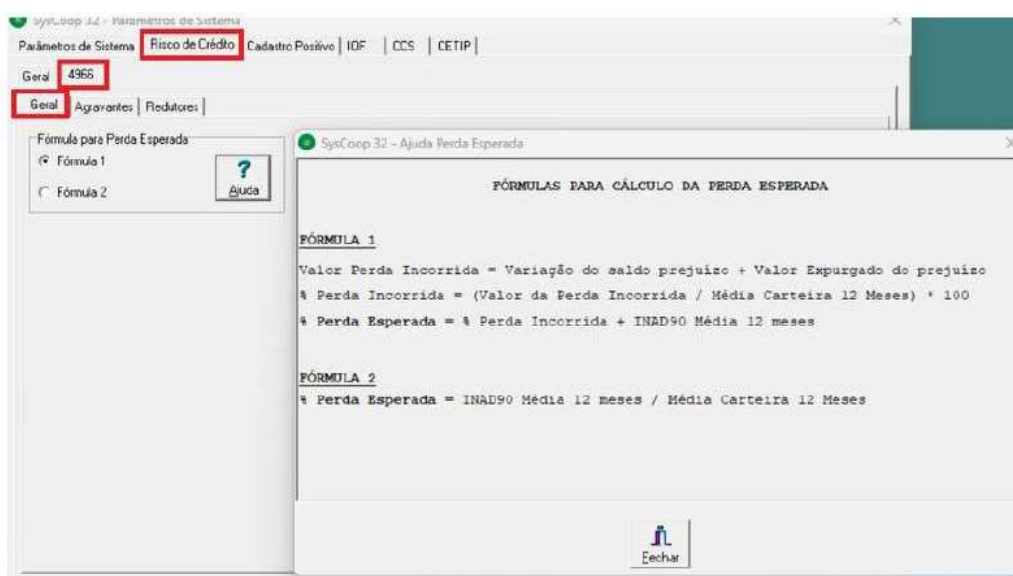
SysCoop 32 - Parametros de Sistema

Parâmetros de Sistema | Risco de Crédito | Cadastro Positivo | IOF | CCS | CETIP

Geral 4966

Geral | Agravantes | Redutores

Fórmula para Perda Esperada

Fórmula 1

Fórmula 2

?
Ajuda

SysCoop 32 - Ajuda Perda Esperada

FÓRMULAS PARA CÁLCULO DA PERDA ESPERADA

FÓRMULA 1

Valor Perda Incorrida = Variação do saldo prejuízo + Valor Expurgado do prejuízo

% Perda Incorrida = (Valor da Perda Incorrida / Média Carteira 12 Meses) * 100

% Perda Esperada = % Perda Incorrida + INAD90 Média 12 meses

FÓRMULA 2

% Perda Esperada = INAD90 Média 12 meses / Média Carteira 12 Meses

Fechar